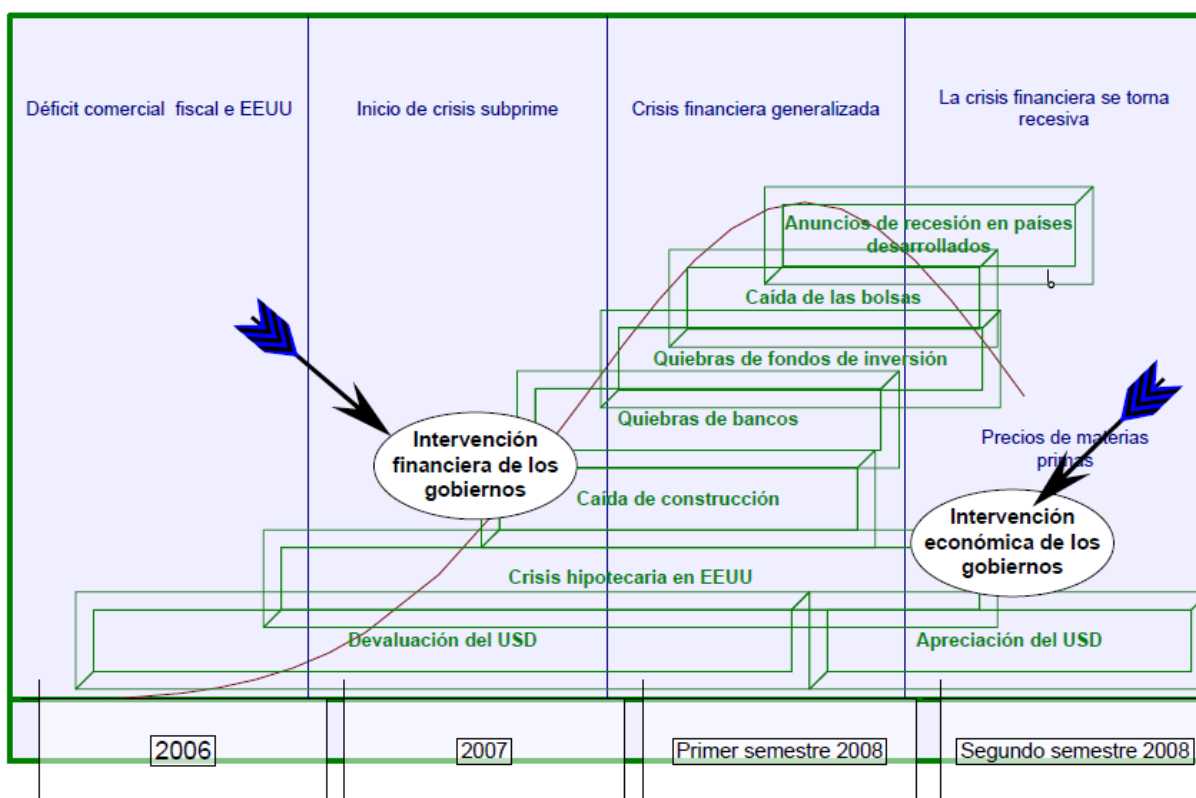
Déficit comercial fiscal e EEUU

Inicio de crisis subprime

Crisis financiera generalizada

La crisis financiera se torna recesiva

Anuncios de recesión en países desarrollados

Caída de las bolsas

Quiebras de fondos de inversión

Quiebras de bancos

Intervención financiera de los gobiernos

Precios de materias primas

Caída de construcción

Intervención económica de los gobiernos

Crisis hipotecaria en EEUU

Devaluación del USD

Apreciación del USD

2006

2007

Primer semestre 2008

Segundo semestre 2008